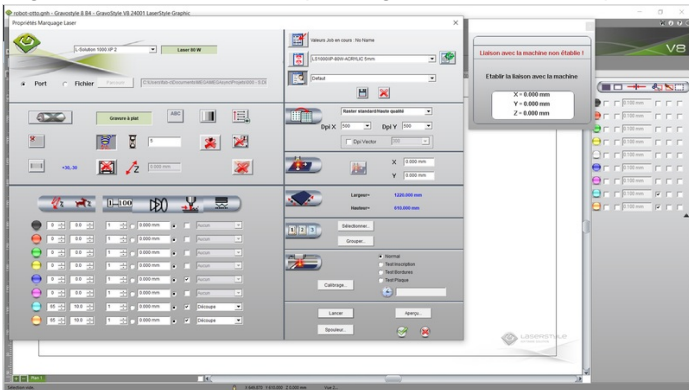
robot-ettu.gph - Gravostyle 8 84 - GravoStyle V8.24001 LaserStyle Graphic

Propriétés Marquage Laser

LS Solution 1000 XP 2

Laser 60 W

Port

Fichier

Parcourir

C:\Users\Mon\Documents\...

Gravure à plat

ABC

<36.30

Valeurs Job en cours : No Name

LS1000XP-80W-ACRILIC 5mm

Défaut

Raster standard/Haute qualité

Dpi X 500

Dpi Y 500

Dpi Vector

X 0.000 mm

Y 0.000 mm

Largeur= 1220.000 mm

Hauteur= 610.000 mm

Sélectionner...

Grouper...

Normal

Test Inscription

Test Bordures

Test Plaque

Calibrage...

Lancer

Aperçu...

Spouleur...

Découpe

Découpe

Liaison avec la machine non établie !

Etablir la liaison avec la machine

X = 0.000 mm

Y = 0.000 mm

Z = 0.000 mm

V8

LASERSTYLE